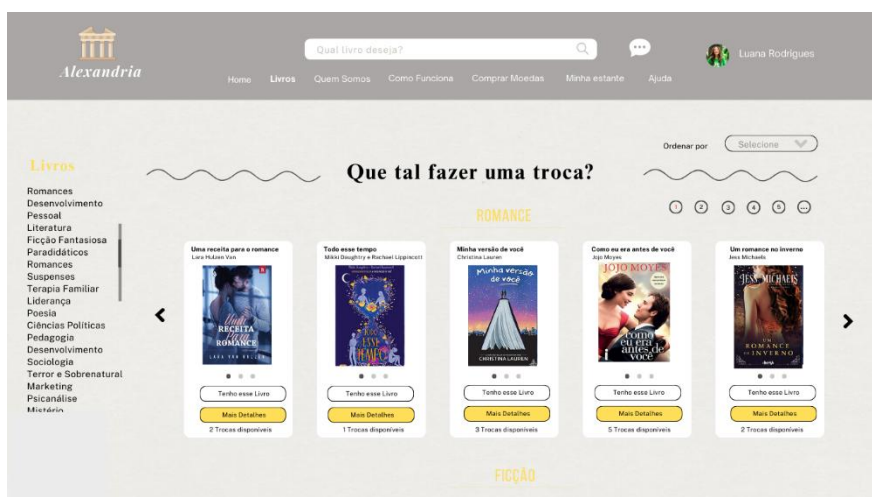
Alexandria

Qual livro deseja?

Luana Rodrigues

Home Livros Quem Somos Como Funciona Comprar Moedas Minha estante Ajuda

Ordenar por Selecione

Livros

Romances
Desenvolvimento Pessoal
Literatura
Ficção Fantasiosa
Paradidáticos
Romances
Suspenses
Terapia Familiar
Liderança
Poesia
Ciências Políticas
Pedagogia
Desenvolvimento
Sociologia
Terror e Sobrenatural
Marketing
Psicanálise
Mistério

Que tal fazer uma troca?

ROMANCE

1 2 3 4 5 ...

Uma receita para o romance
Lara Hulsen Van
Uma receita para o romance
Lara Van Hulsen
Tenho esse Livro
Mais Detalhes
2 Trocas disponíveis

Todo esse tempo
Mikki Doughtry e Rachael Lippincott
Todo esse tempo
Tenho esse Livro
Mais Detalhes
1 Trocas disponíveis

Minha versão de você
Christina Lauren
Minha versão de você
Christina Lauren
Tenho esse Livro
Mais Detalhes
3 Trocas disponíveis

Como eu era antes de você
Jojo Moyes
Jojo Moyes
Como eu era antes de você
Tenho esse Livro
Mais Detalhes
5 Trocas disponíveis

Um romance no inverno
Jess Michaels
Jess Michaels
Um romance no inverno
Tenho esse Livro
Mais Detalhes
2 Trocas disponíveis

FICÇÃO